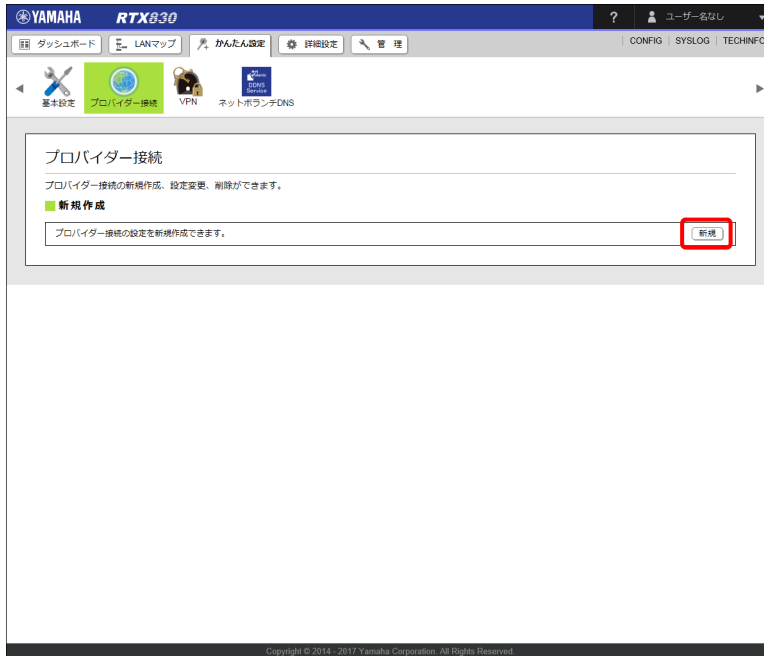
YAMAHA RTX830

?
ユーザー名なし

ダッシュボード
LANマップ
かんたん設定
詳細設定
管理

CONFIG | SYSLOG | TECHINFO

基本設定
プロバイダー接続
VPN
DDNS Service
ネットボランチDNS

プロバイダー接続

プロバイダー接続の新規作成、設定変更、削除ができます。

新規作成

プロバイダー接続の設定を新規作成できます。
新規

Copyright © 2014 - 2017 Yamaha Corporation. All Rights Reserved.